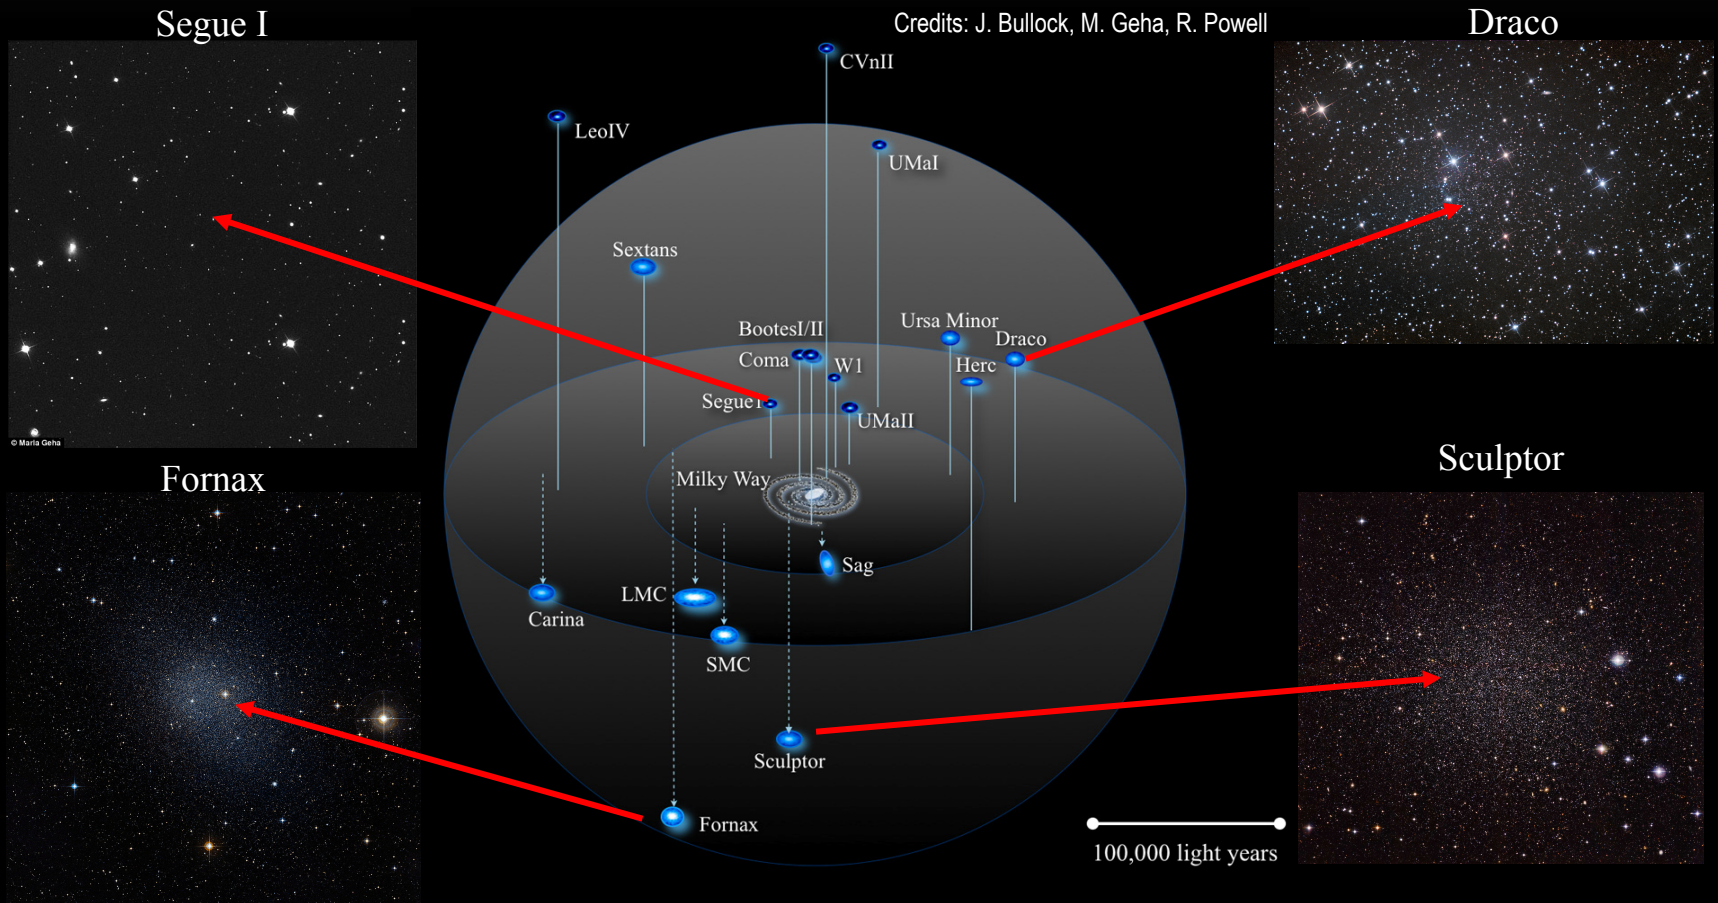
Segue I

Credits: J. Bullock, M. Geha, R. Powell

Draco

© Marla Geha

CVnII

LeoIV

UMaI

Sextans

BootesI/II

Ursa Minor

Draco

Coma

W1

Herc

Segue I

UMaII

Milky Way

Sag

Fornax

Sculptor

Carina

LMC

SMC

Sculptor

Fornax

100,000 light years